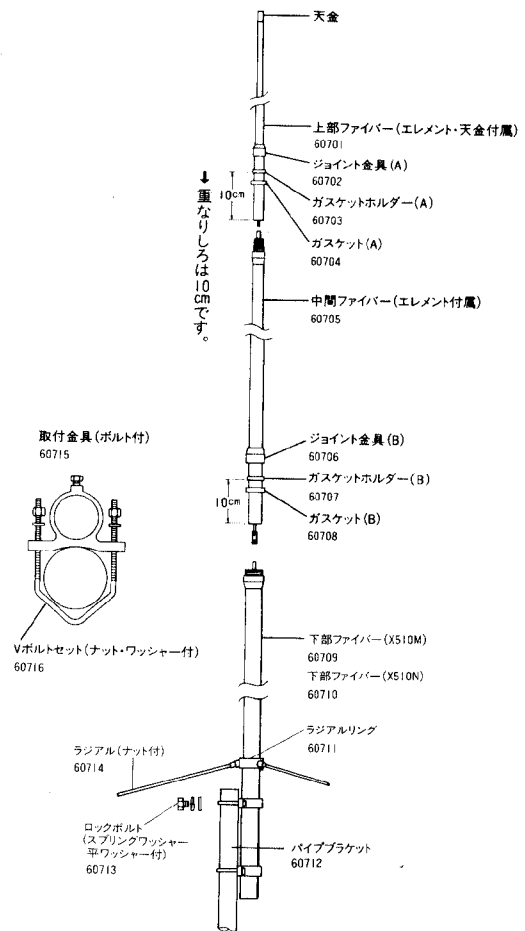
天金

上部ファイバー(エレメント・天金付属)
60701

ジョイント金具(A)
60702

10cm

ガスケットホルダー(A)
60703

ガスケット(A)
60704

重なりしろは10cmです。

中間ファイバー(エレメント付属)
60705

取付金具(ボルト付)
60715

ジョイント金具(B)
60706

10cm

ガスケットホルダー(B)
60707

ガスケット(B)
60708

Vボルトセット(ナット・ワッシャー付)
60716

下部ファイバー(X510M)
60709

下部ファイバー(X510N)
60710

ラジアルリング
60711

ラジアル(ナット付)
60714

ロックボルト
(スプリングワッシャー
平ワッシャー付)
60713

パイプブラケット
60712